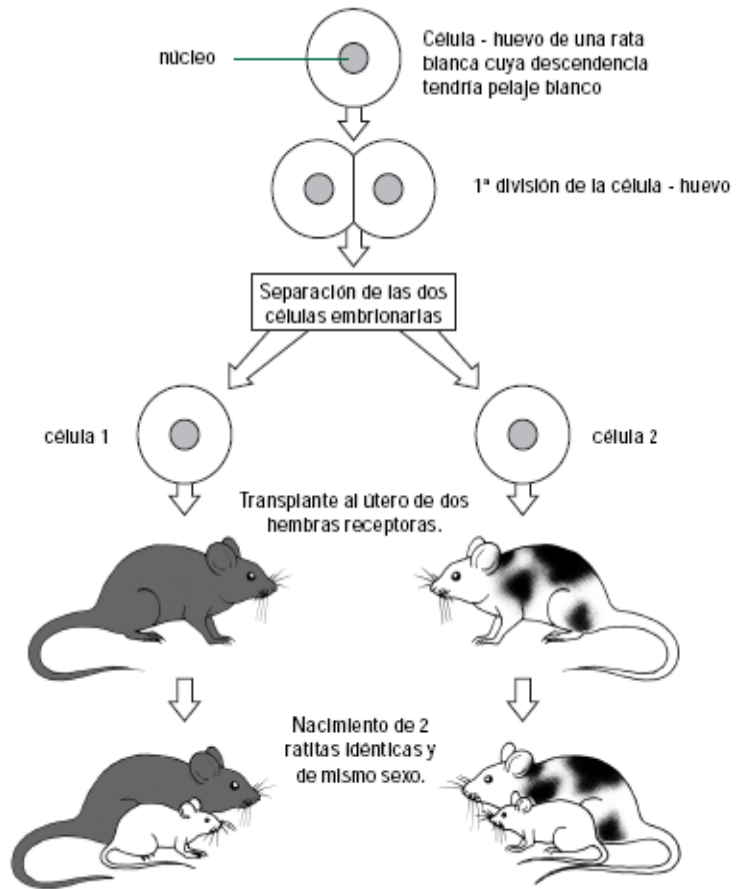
núcleo

Célula - huevo de una rata blanca cuya descendencia tendría pelaje blanco

1ª división de la célula - huevo

Separación de las dos células embrionarias

célula 1

célula 2

Transplante al útero de dos hembras receptoras.

Nacimiento de 2 ratitas idénticas y de mismo sexo.